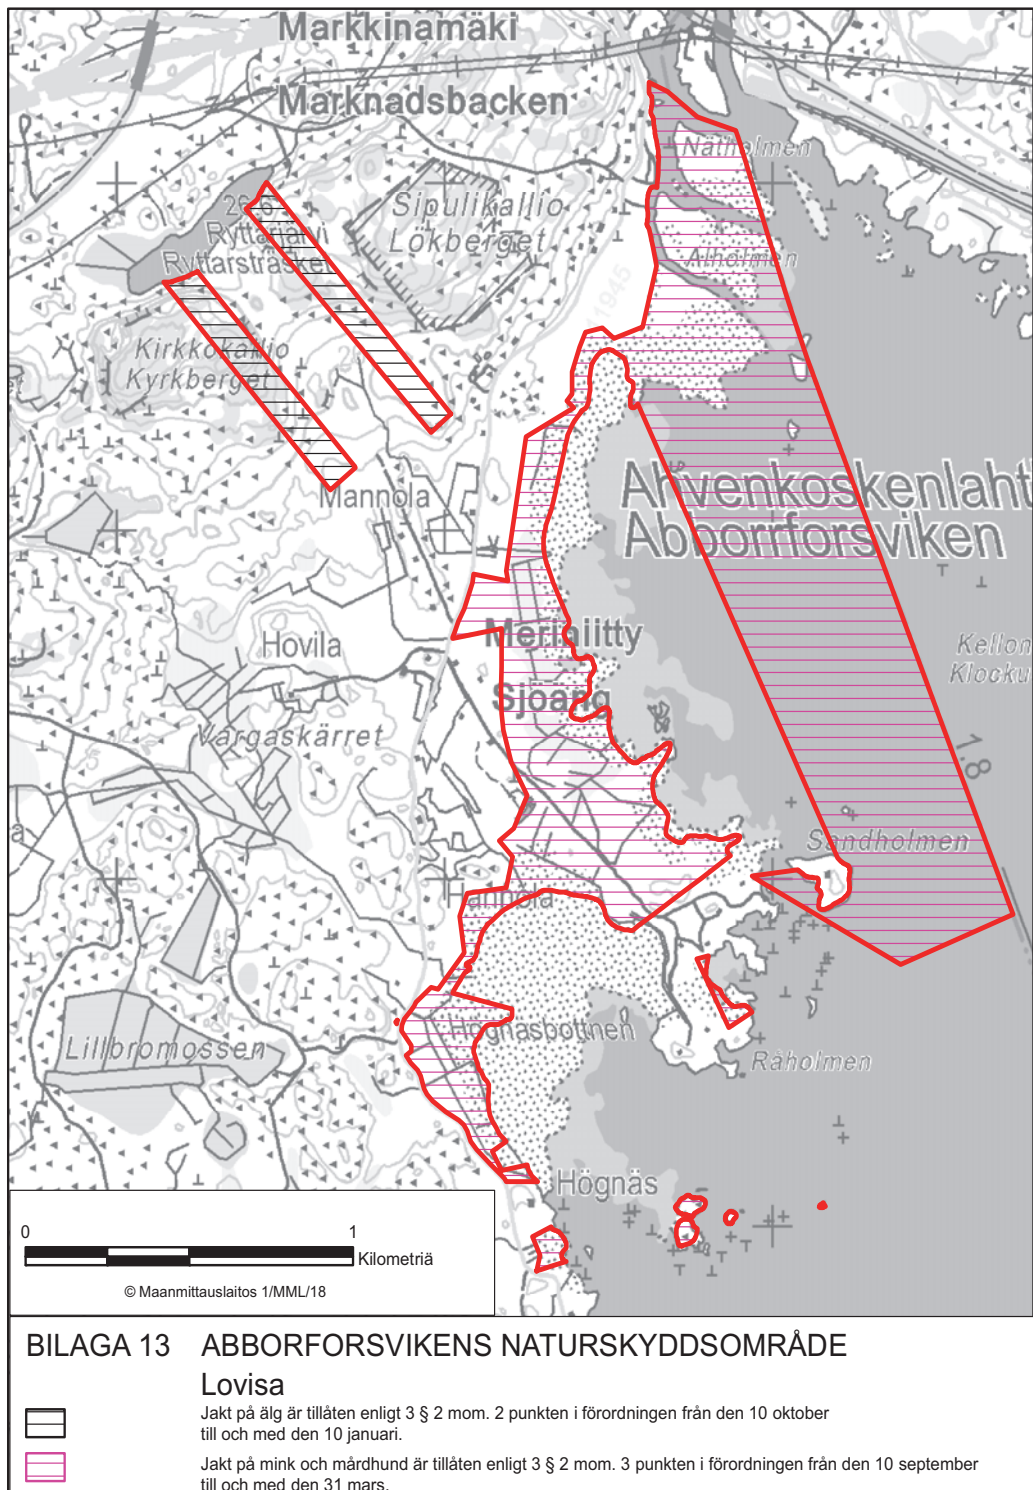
Markkinamäki
Marknadsbacken
206
Ryttarnäs
Ryttarsträsket
Sipulikallio
Lökberget
Kirkkokallio
Kyrkberget
Nällholmen
Alholmen
1945
Ahvenkoskenlaht
Abborforsviken
Mannola
Hovila
Merilaitty
Sjögård
Vargaskärret
Kellon
Klocku
1.8
Sandholmen
Hannola
Lillbromossen
Högnäsbottnen
Råholmen
Högnäs

0
1
Kilometriä
© Maanmittauslaitos 1/MML/18

BILAGA 13 ABBORFORSVIKENS NATURSKYDDSOMRÅDE
Lovisa

Jakt på älg är tillåten enligt 3 § 2 mom. 2 punkten i förordningen från den 10 oktober till och med den 10 januari.

Jakt på mink och mårdhund är tillåten enligt 3 § 2 mom. 3 punkten i förordningen från den 10 september till och med den 31 mars.